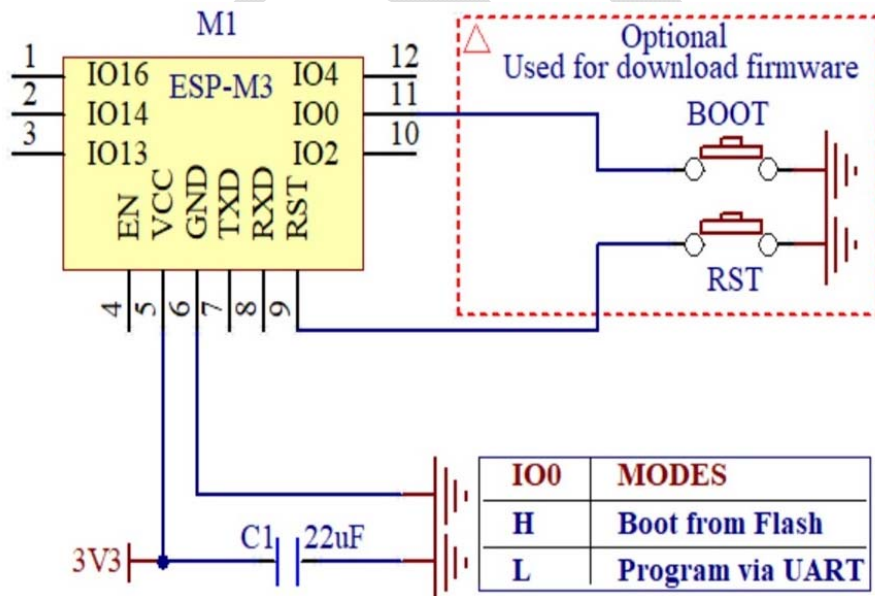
M1

1 IO16
2 IO14
3 IO13
ESP-M3
IO4 12
IO0 11
IO2 10
EN VCC GND TXD RXD RST
4 5 6 7 8 9

Optional
Used for download firmware

BOOT

RST

3V3

C1 22uF

| IO0 | MODES |
|---|---|
| H | Boot from Flash |
| L | Program via UART |